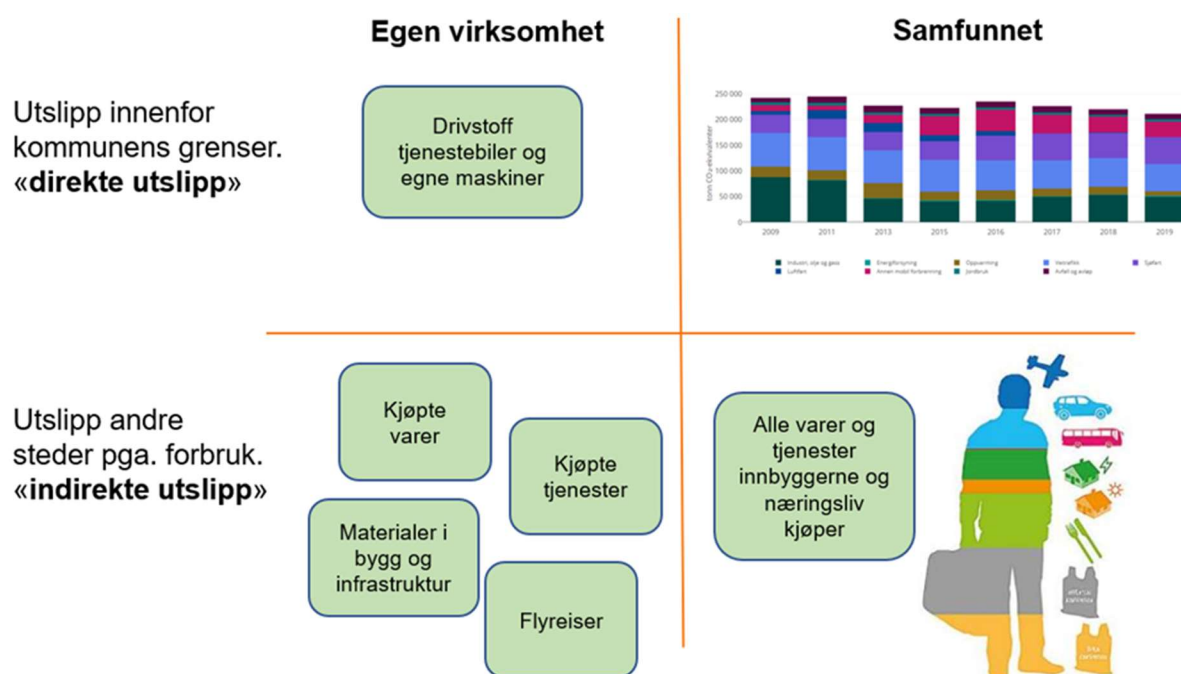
Egen virksomhet

Samfunnet

Utslipp innenfor kommunens grenser. «**direkte utslipp**»

Drivstoff tjenestebiler og egne maskiner

250 000
200 000
150 000
100 000
50 000
0

tonn $CO_2$-ekvivalenter

2009 2011 2013 2015 2016 2017 2018 2019

Industri, olje og gass
Luftfart
Energiforsyning
Annen mobil forbrenning
Oppvarming
Jordbruk
Veitrafikk
Avfall og avløp
Sjøfart

Utslipp andre steder pga. forbruk. «**indirekte utslipp**»

Kjøpte varer

Kjøpte tjenester

Materialer i bygg og infrastruktur

Flyreiser

Alle varer og tjenester innbyggerne og næringsliv kjøper

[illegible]

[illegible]